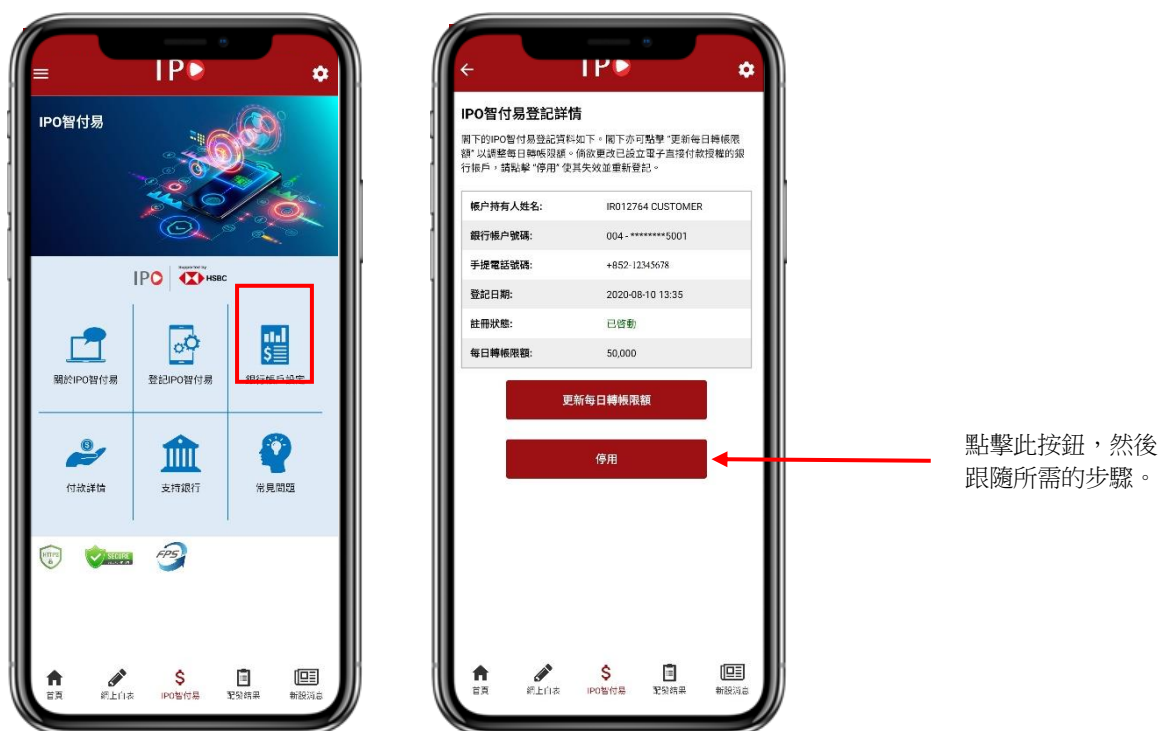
IPO

IPO智付易

IPO | HSBC

關於IPO智付易

登記IPO智付易

銀行帳戶設定

付款詳情

支持銀行

常見問題

HTTPS

SECURE

FPS

首頁
網上白表
IPO智付易
配發結果
新股消息

IPO

IPO智付易登記詳情

閣下的IPO智付易登記資料如下。閣下亦可點擊 "更新每日轉帳限額" 以調整每日轉帳限額。倘欲更改已設立電子直接付款授權的銀行帳戶，請點擊 "停用" 使其失效並重新登記。

| | |
|---|---|
| 帳户持有人姓名: | IR012764 CUSTOMER |
| 銀行帳户號碼: | 004 - ********5001 |
| 手提電話號碼: | +852-12345678 |
| 登記日期: | 2020-08-10 13:35 |
| 註冊狀態: | 已啓動 |
| 每日轉帳限額: | 50,000 |

更新每日轉帳限額

停用

首頁
網上白表
IPO智付易
配發結果
新股消息

點擊此按鈕，然後跟隨所需的步驟。